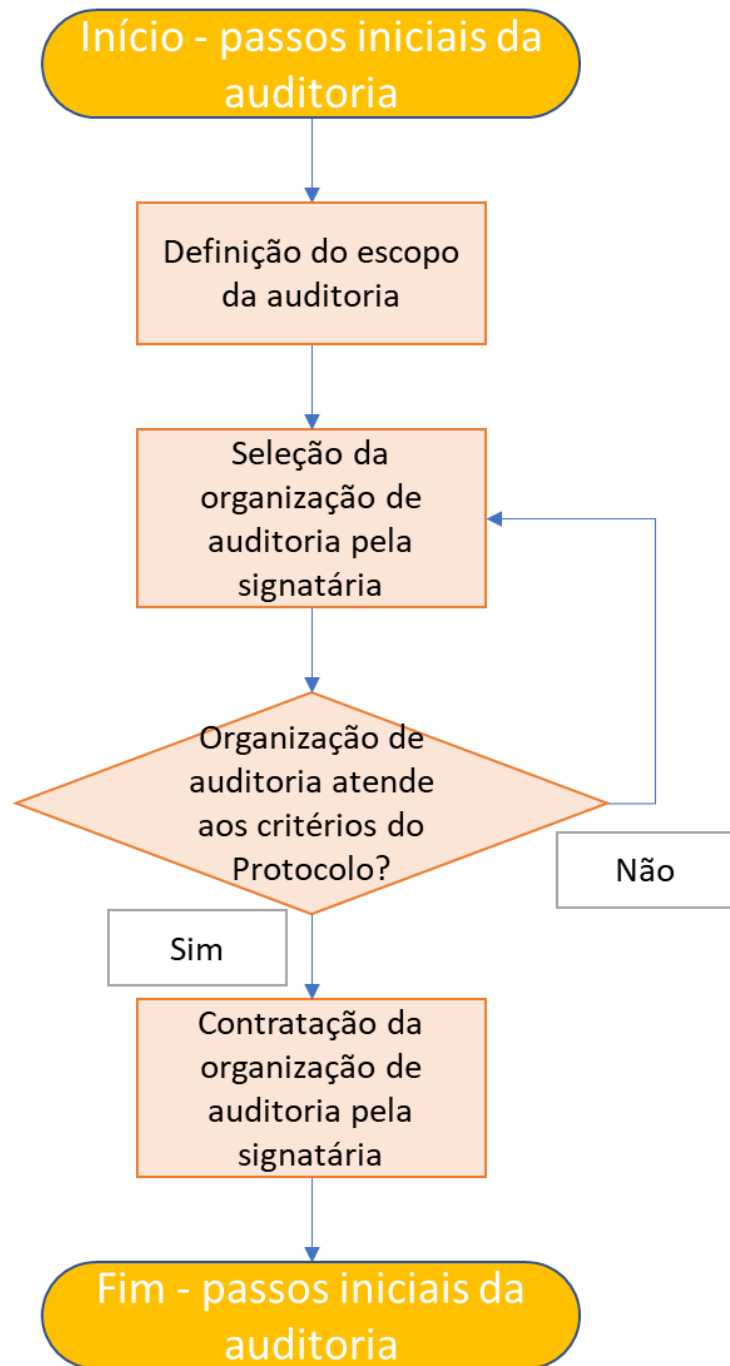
Início - passos iniciais da auditoria

Definição do escopo da auditoria

Seleção da organização de auditoria pela signatária

Organização de auditoria atende aos critérios do Protocolo?

Não

Sim

Contratação da organização de auditoria pela signatária

Fim - passos iniciais da auditoria